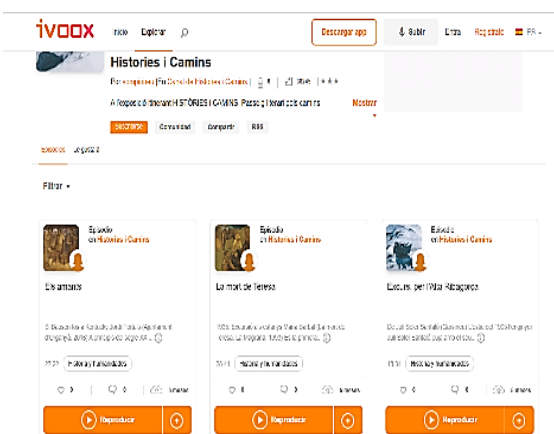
ivoox Inicio Explorar Descargar app Subir Entra Regístrate ES

Histories i Camins

Por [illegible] | En Canal de Histories i Camins

A l'espai d'Internet HISTÒRIES i CAMINS: Passeig literari pels camins Mostrar

Suscribirse Comunidad Compartir RSS

Episodios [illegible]

Filtrar

Episodio en Histories i Camins

Els amants

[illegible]

Historia y humanidades

Reproducir

Episodio en Histories i Camins

La mort de Teresa

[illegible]

Historia y humanidades

Reproducir

Episodio en Histories i Camins

Excursió per l'Alta Ribagorça

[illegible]

Historia y humanidades

Reproducir